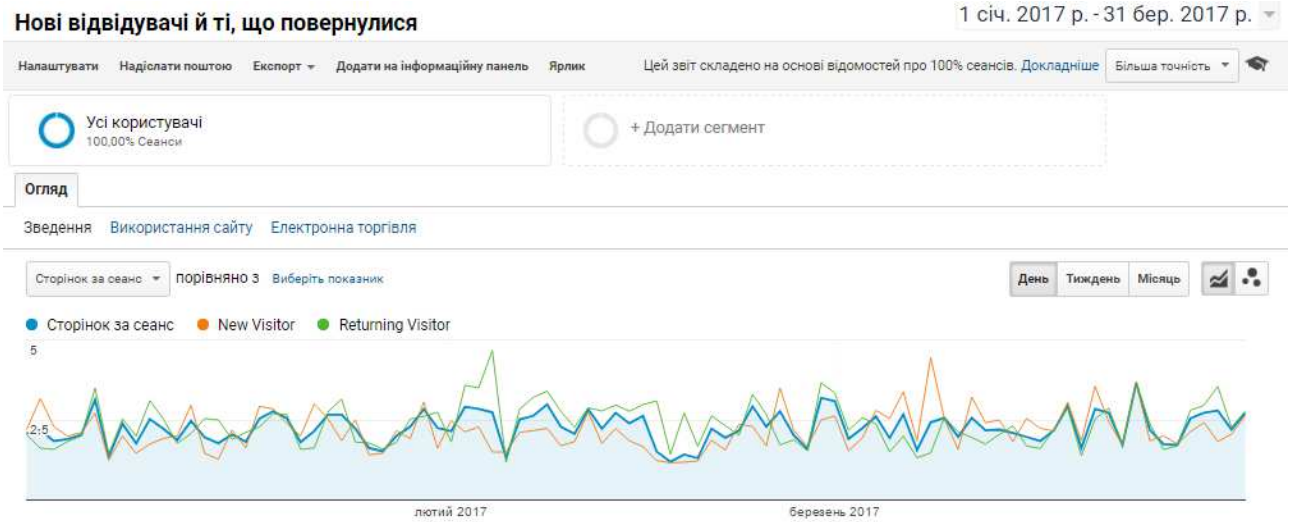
Нові відвідувачі й ті, що повернулися

1 січ. 2017 р. - 31 бер. 2017 р.

Налаштувати Надіслати поштою Експорт Додати на інформаційну панель Ярлик

Цей звіт складено на основі відомостей про 100% сеансів. Докладніше

Більша точність

Усі користувачі
100,00% Сеанси

+ Додати сегмент

Огляд

Зведення Використання сайту Електронна торгівля

Сторінок за сеанс порівняно з Виберіть показник

День Тиждень Місяць

Сторінок за сеанс New Visitor Returning Visitor

5

2,5

лютий 2017 березень 2017